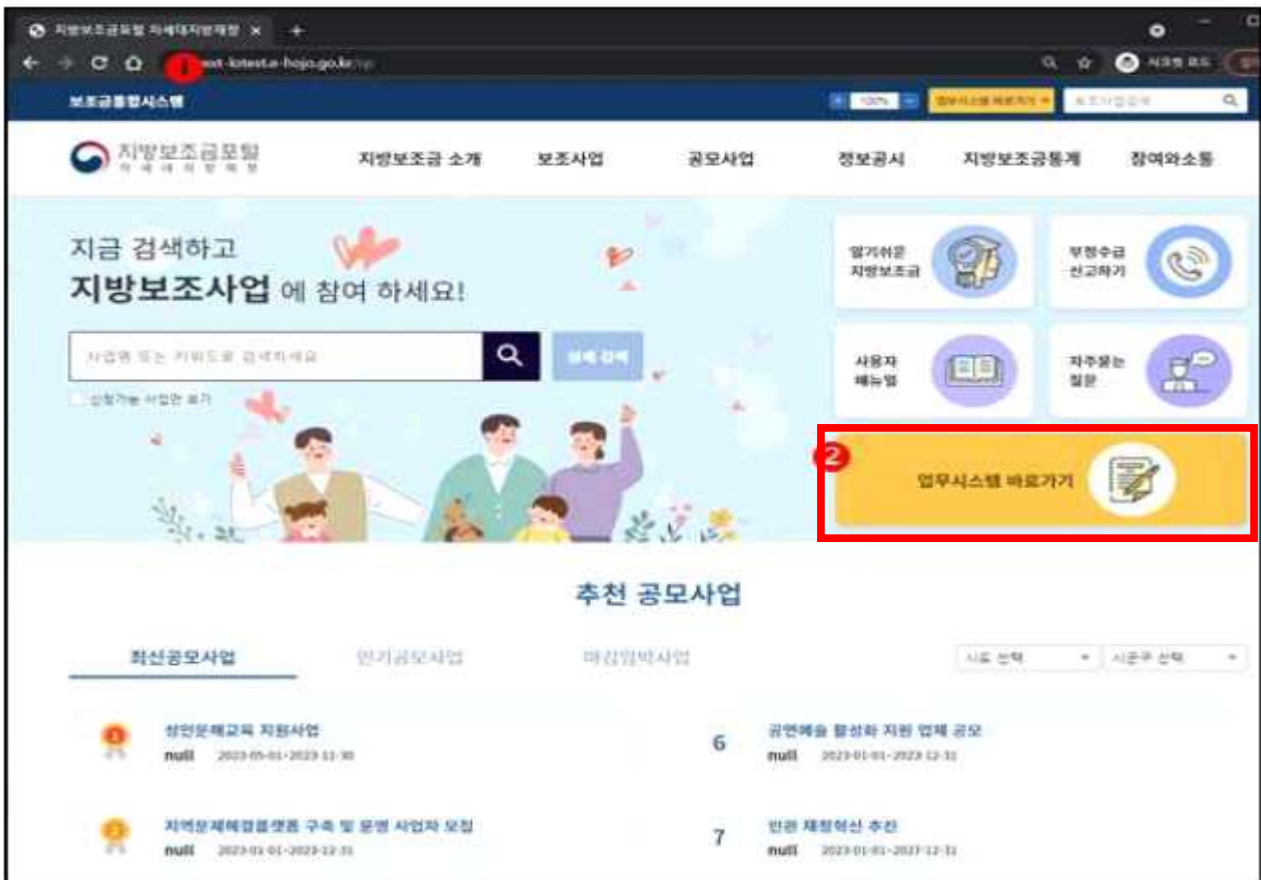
지방보조금포털 차세대지방재정 ×
1 test-lotest.e-hojo.go.kr

보조금통합시스템
100%
업무시스템 바로가기

지방보조금포털 차세대지방재정

지방보조금 소개 보조사업 공모사업 정보공시 지방보조금통계 참여와소통

지금 검색하고
지방보조사업 에 참여 하세요!

사업명 또는 키워드로 검색하세요
상세 검색
신청가능 사업만 보기

알기쉬운 지방보조금
부정수급 신고하기
사용자 매뉴얼
자주묻는 질문

2 업무시스템 바로가기

추천 공모사업

최신공모사업 인기공모사업 마감임박사업
시도 선택 시군구 선택

성인문해교육 지원사업
null 2023-05-01~2023-11-30

6 공연예술 활성화 지원 업체 공모
null 2023-01-01~2023-12-31

지역문제해결플랫폼 구축 및 운영 사업자 모집
null 2023-01-01~2023-12-31

7 민관 재정혁신 추진
null 2023-01-01~2023-12-31